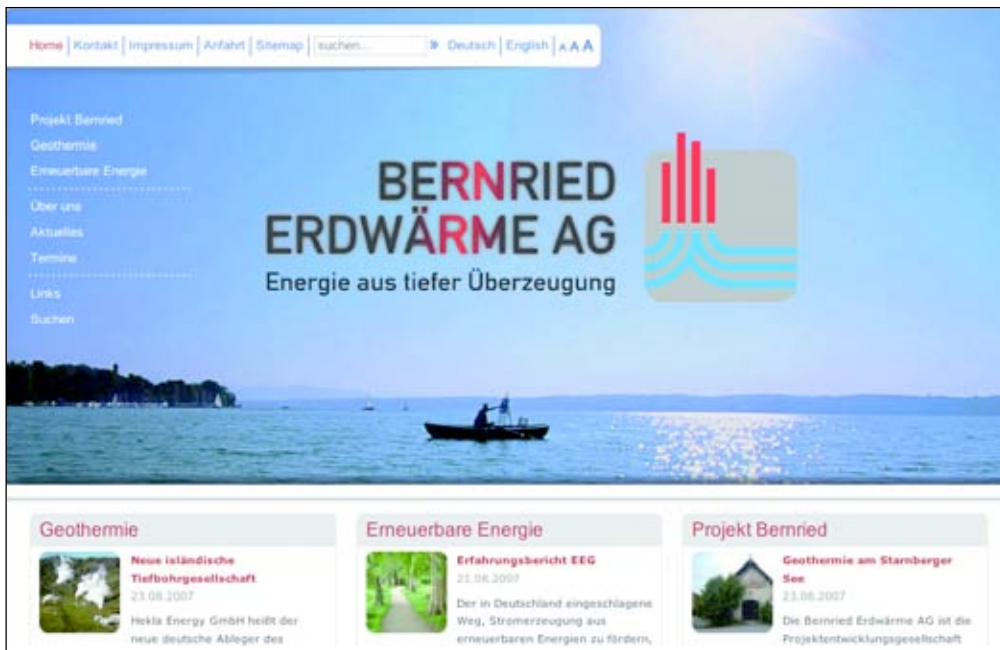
Home | Kontakt | Impressum | Anfahrt | Sitemap | suchen... » Deutsch | English | A A A

Projekt Bernried
Geothermie
Erneuerbare Energie

Über uns
Aktuelles
Termine

Links
Suchen

BERNRIED
ERDWÄRME AG
Energie aus tiefer Überzeugung

Geothermie

Neue isländische Tiefbohrgesellschaft
23.08.2007
Hekla Energy GmbH heißt der neue deutsche Ableger des

Erneuerbare Energie

Erfahrungsbericht EEG
21.08.2007
Der in Deutschland eingeschlagene Weg, Stromerzeugung aus erneuerbaren Energien zu fördern,

Projekt Bernried

Geothermie am Starnberger See
23.08.2007
Die Bernried Erdwärme AG ist die Projektentwicklungsgesellschaft